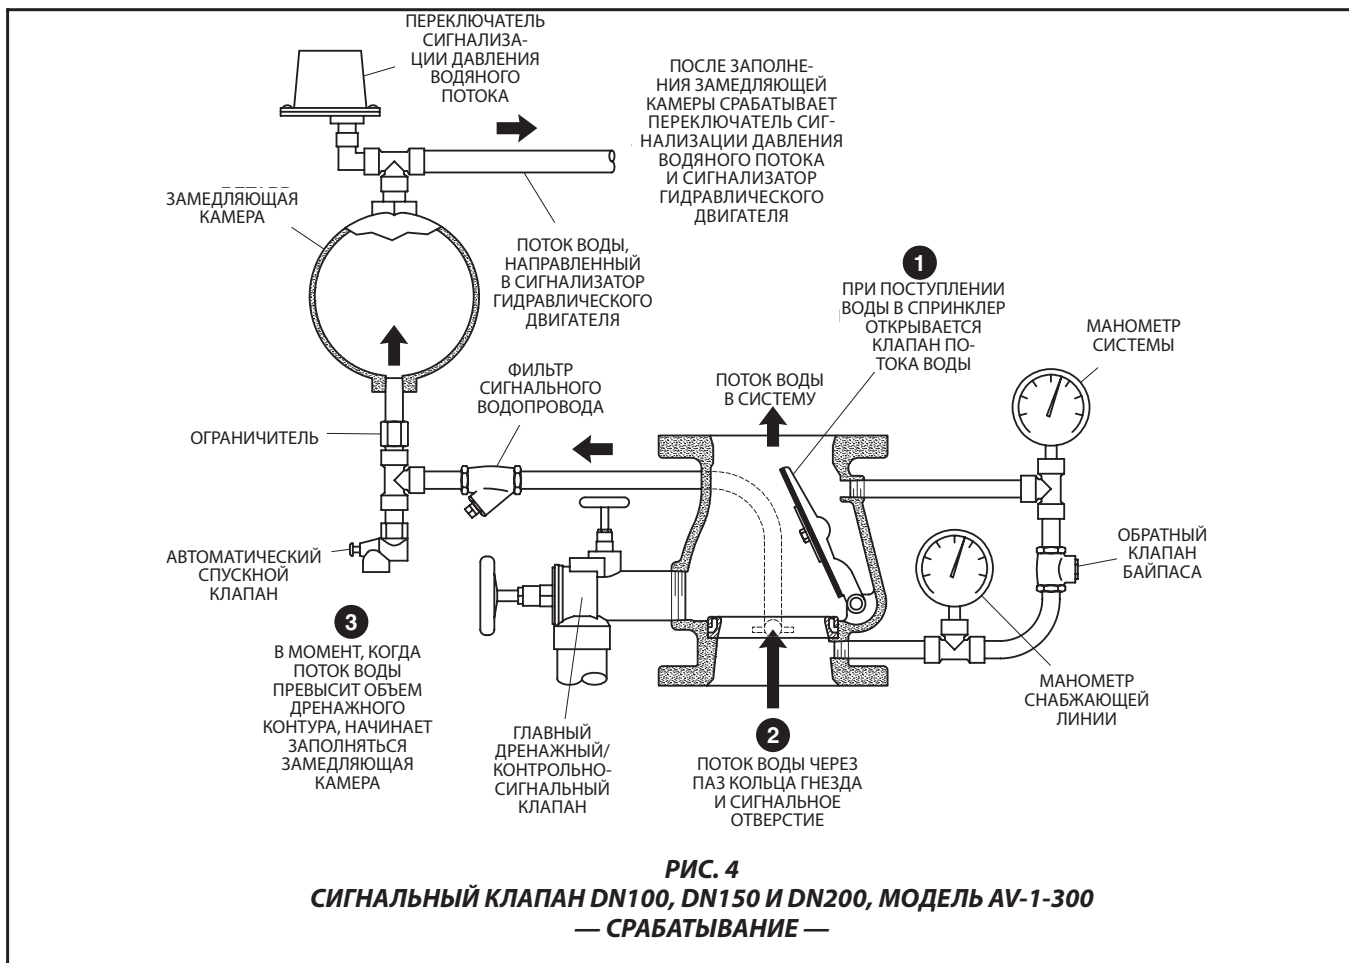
ПЕРЕКЛЮЧАТЕЛЬ СИГНАЛИЗАЦИИ ДАВЛЕНИЯ ВОДЯНОГО ПОТОКА

ПОСЛЕ ЗАПОЛНЕНИЯ ЗАМЕДЛЯЮЩЕЙ КАМЕРЫ СРАБАТЫВАЕТ ПЕРЕКЛЮЧАТЕЛЬ СИГНАЛИЗАЦИИ ДАВЛЕНИЯ ВОДЯНОГО ПОТОКА И СИГНАЛИЗАТОР ГИДРАВЛИЧЕСКОГО ДВИГАТЕЛЯ

ЗАМЕДЛЯЮЩАЯ КАМЕРА

ПОТОК ВОДЫ, НАПРАВЛЕННЫЙ В СИГНАЛИЗАТОР ГИДРАВЛИЧЕСКОГО ДВИГАТЕЛЯ

1

ПРИ ПОСТУПЛЕНИИ ВОДЫ В СПРИНКЛЕР ОТКРЫВАЕТСЯ КЛАПАН ПОТОКА ВОДЫ

МАНОМЕТР СИСТЕМЫ

ФИЛЬТР СИГНАЛЬНОГО ВОДОПРОВОДА

ПОТОК ВОДЫ В СИСТЕМУ

ОГРАНИЧИТЕЛЬ

АВТОМАТИЧЕСКИЙ СПУСКНОЙ КЛАПАН

ОБРАТНЫЙ КЛАПАН БАЙПАСА

3

В МОМЕНТ, КОГДА ПОТОК ВОДЫ ПРЕВЫСИТ ОБЪЕМ ДРЕНАЖНОГО КОНТУРА, НАЧИНАЕТ ЗАПОЛНЯТЬСЯ ЗАМЕДЛЯЮЩАЯ КАМЕРА

ГЛАВНЫЙ ДРЕНАЖНЫЙ/ КОНТРОЛЬНО-СИГНАЛЬНЫЙ КЛАПАН

2

ПОТОК ВОДЫ ЧЕРЕЗ ПАЗ КОЛЬЦА ГНЕЗДА И СИГНАЛЬНОЕ ОТВЕРСТИЕ

МАНОМЕТР СНАБЖАЮЩЕЙ ЛИНИИ

РИС. 4
СИГНАЛЬНЫЙ КЛАПАН DN100, DN150 И DN200, МОДЕЛЬ AV-1-300
— СРАБАТЫВАНИЕ —